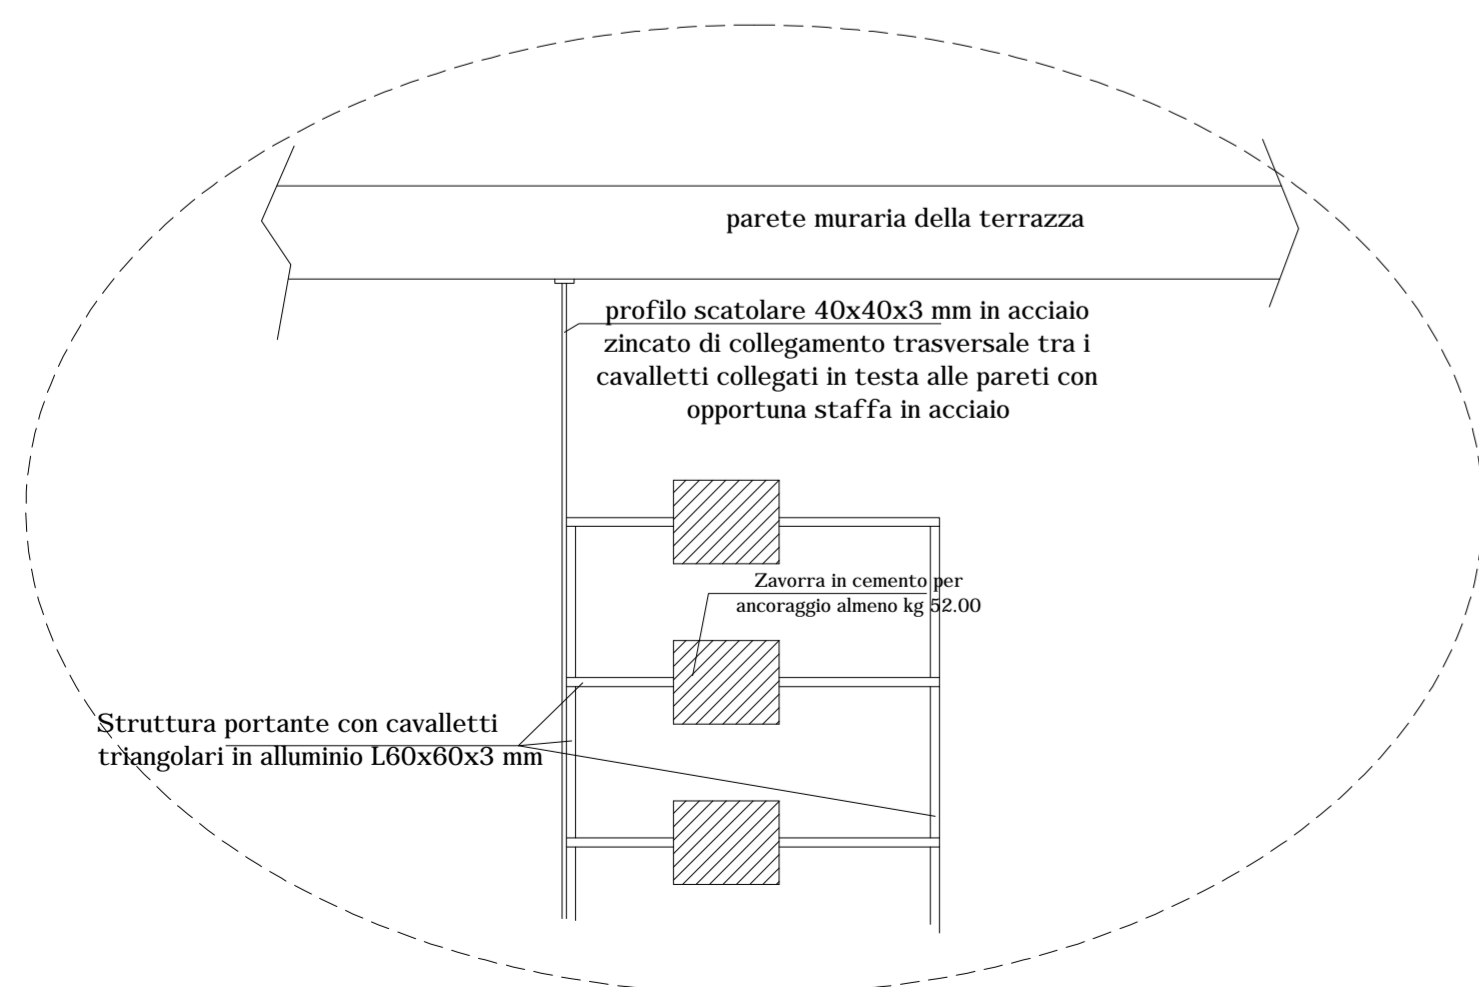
parete muraria della terrazza

profilo scatolare 40x40x3 mm in acciaio zincato di collegamento trasversale tra i cavalletti collegati in testa alle pareti con opportuna staffa in acciaio

Zavorra in cemento per ancoraggio almeno kg 52.00

Struttura portante con cavalletti triangolari in alluminio L60x60x3 mm